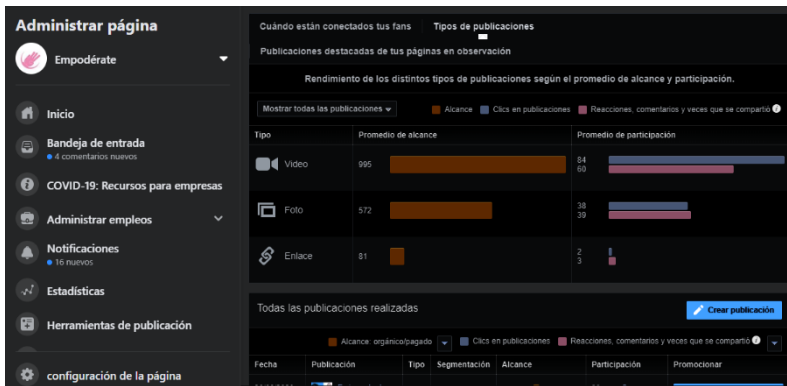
Administrar página

Empodérate

Inicio

Bandeja de entrada
4 comentarios nuevos

COVID-19: Recursos para empresas

Administrar empleos

Notificaciones
16 nuevos

Estadísticas

Herramientas de publicación

configuración de la página

Cuándo están conectados tus fans   Tipos de publicaciones

Publicaciones destacadas de tus páginas en observación

Rendimiento de los distintos tipos de publicaciones según el promedio de alcance y participación.

Mostrar todas las publicaciones   Alcance   Clics en publicaciones   Reacciones, comentarios y veces que se compartió

| Tipo | Promedio de alcance | Promedio de participación |
|---|---|---|
| Video | 995 | 84 60 |
| Foto | 572 | 38 39 |
| Enlace | 81 | 2 3 |

Todas las publicaciones realizadas

Crear publicación

Alcance: orgánico/pagado   Clics en publicaciones   Reacciones, comentarios y veces que se compartió

| Fecha | Publicación | Tipo | Segmentación | Alcance | Participación | Promocionar |
|---|---|---|---|---|---|---|